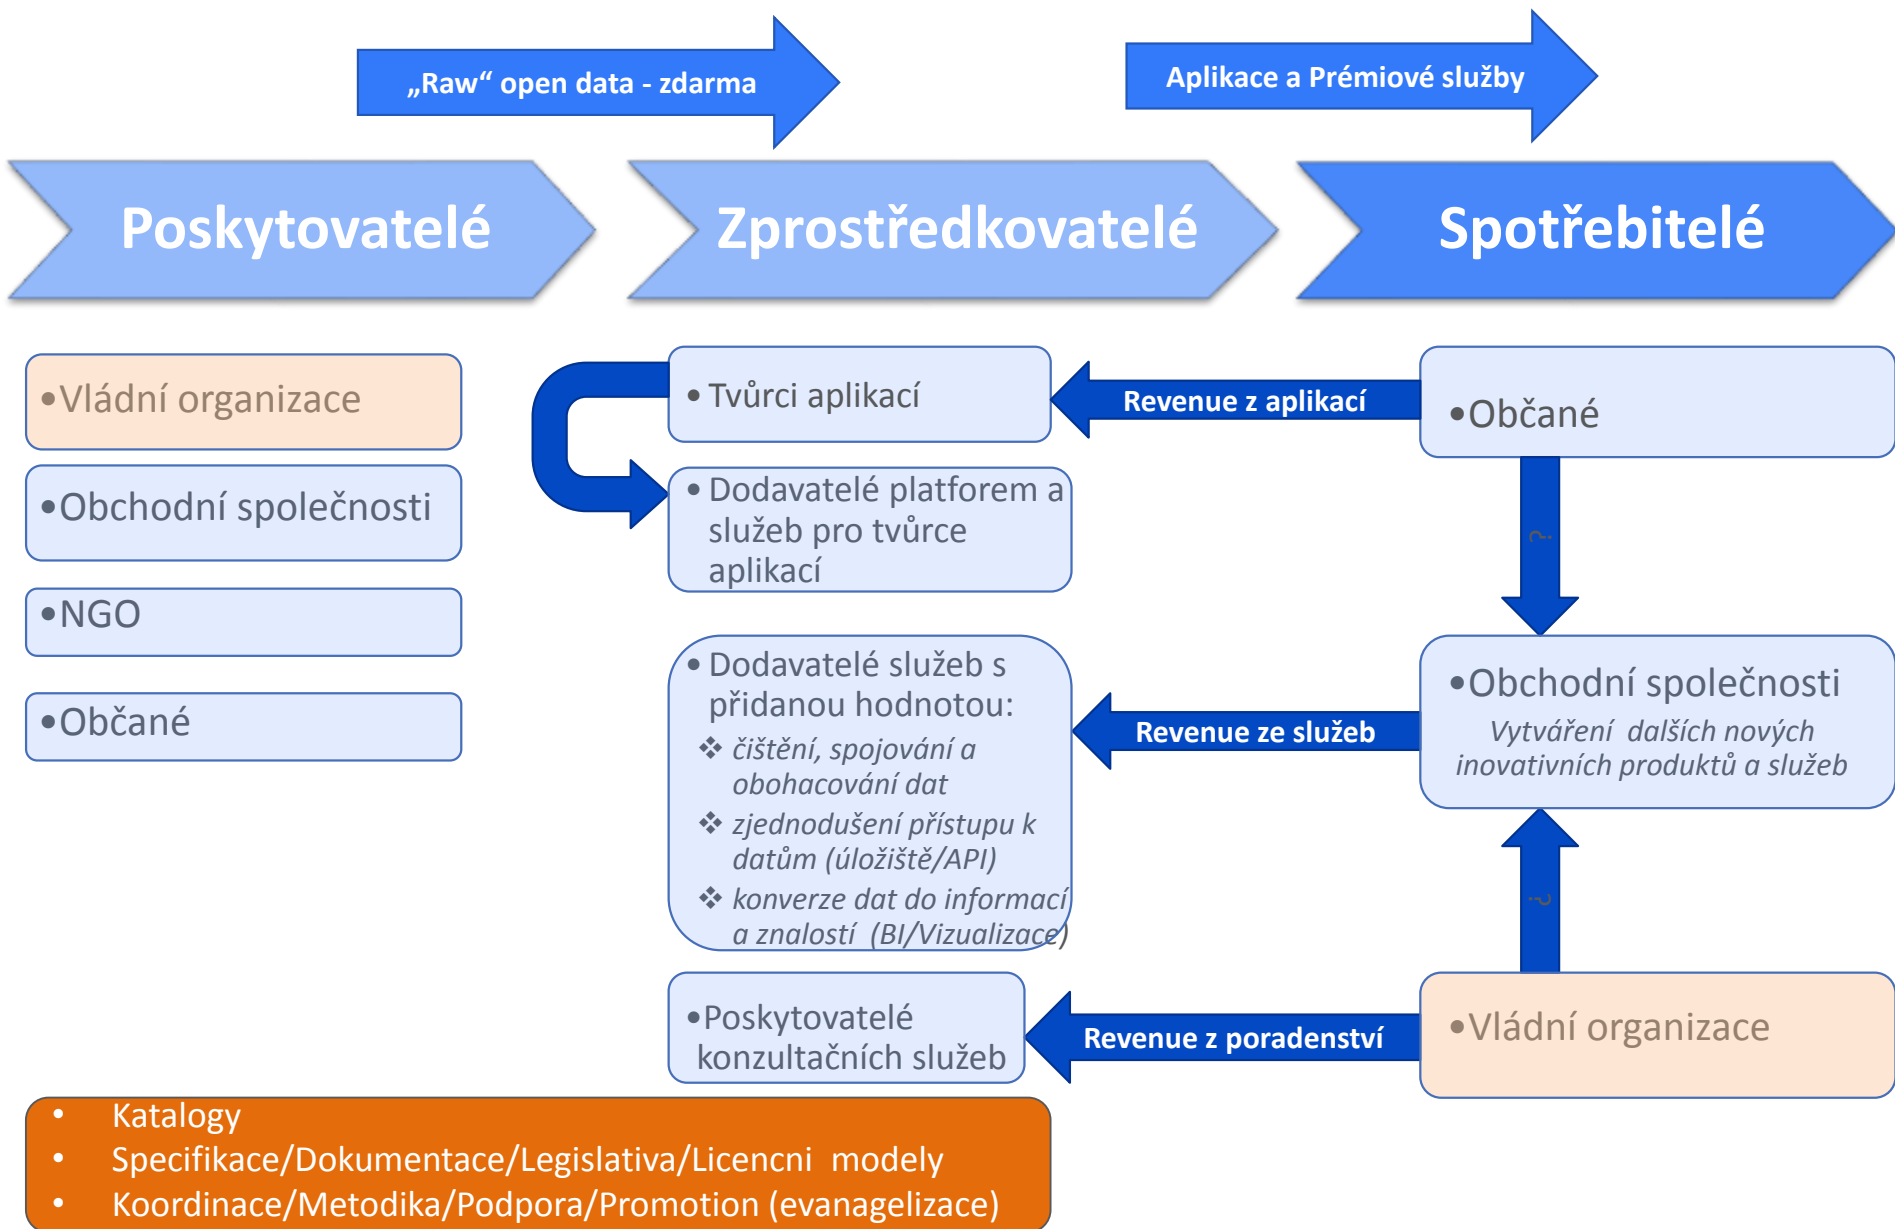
„Raw“ open data - zdarma

Aplikace a Prémiové služby

Poskytovatelé

Zprostředkovatelé

Spotřebitelé

•Vládní organizace

•Obchodní společnosti

•NGO

•Občané

• Tvůrci aplikací

• Dodavatelé platforem a služeb pro tvůrce aplikací

Revenue z aplikací

•Občané

?

• Dodavatelé služeb s přidanou hodnotou:
❖ čištění, spojování a obohacování dat
❖ zjednodušení přístupu k datům (úložiště/API)
❖ konverze dat do informací a znalostí (BI/Vizualizace)

Revenue ze služeb

•Obchodní společnosti
Vytváření dalších nových inovativních produktů a služeb

?

•Poskytovatelé konzultačních služeb

Revenue z poradenství

•Vládní organizace

• Katalogy
• Specifikace/Dokumentace/Legislativa/Licencni modely
• Koordinace/Metodika/Podpora/Promotion (evanagelizace)